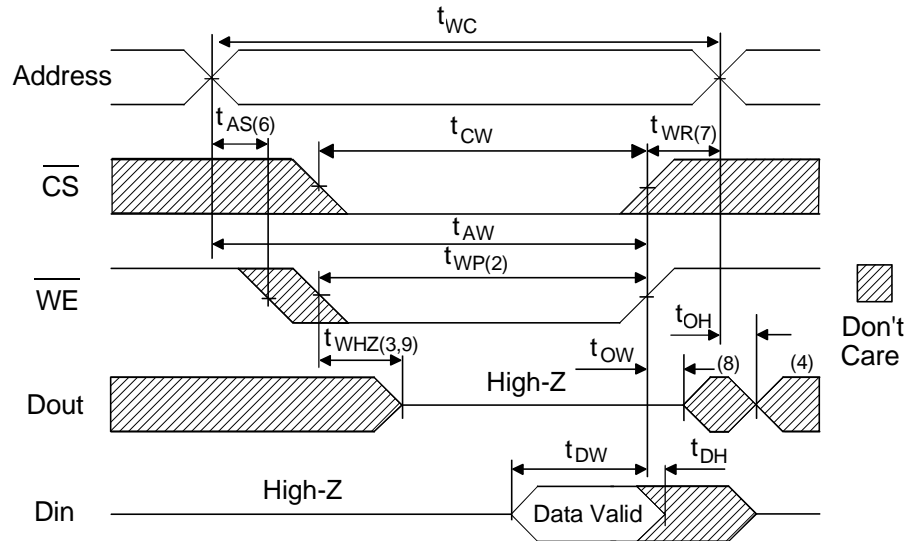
$t_{WC}$

Address

$t_{AS(6)}$

$t_{CW}$

$t_{WR(7)}$

$\overline{CS}$

$t_{AW}$

$t_{WP(2)}$

$\overline{WE}$

Don't Care

$t_{OH}$

$t_{WHZ(3,9)}$

$t_{OW}$

(8)

(4)

High-Z

Dout

$t_{DW}$

$t_{DH}$

High-Z

Din

Data Valid